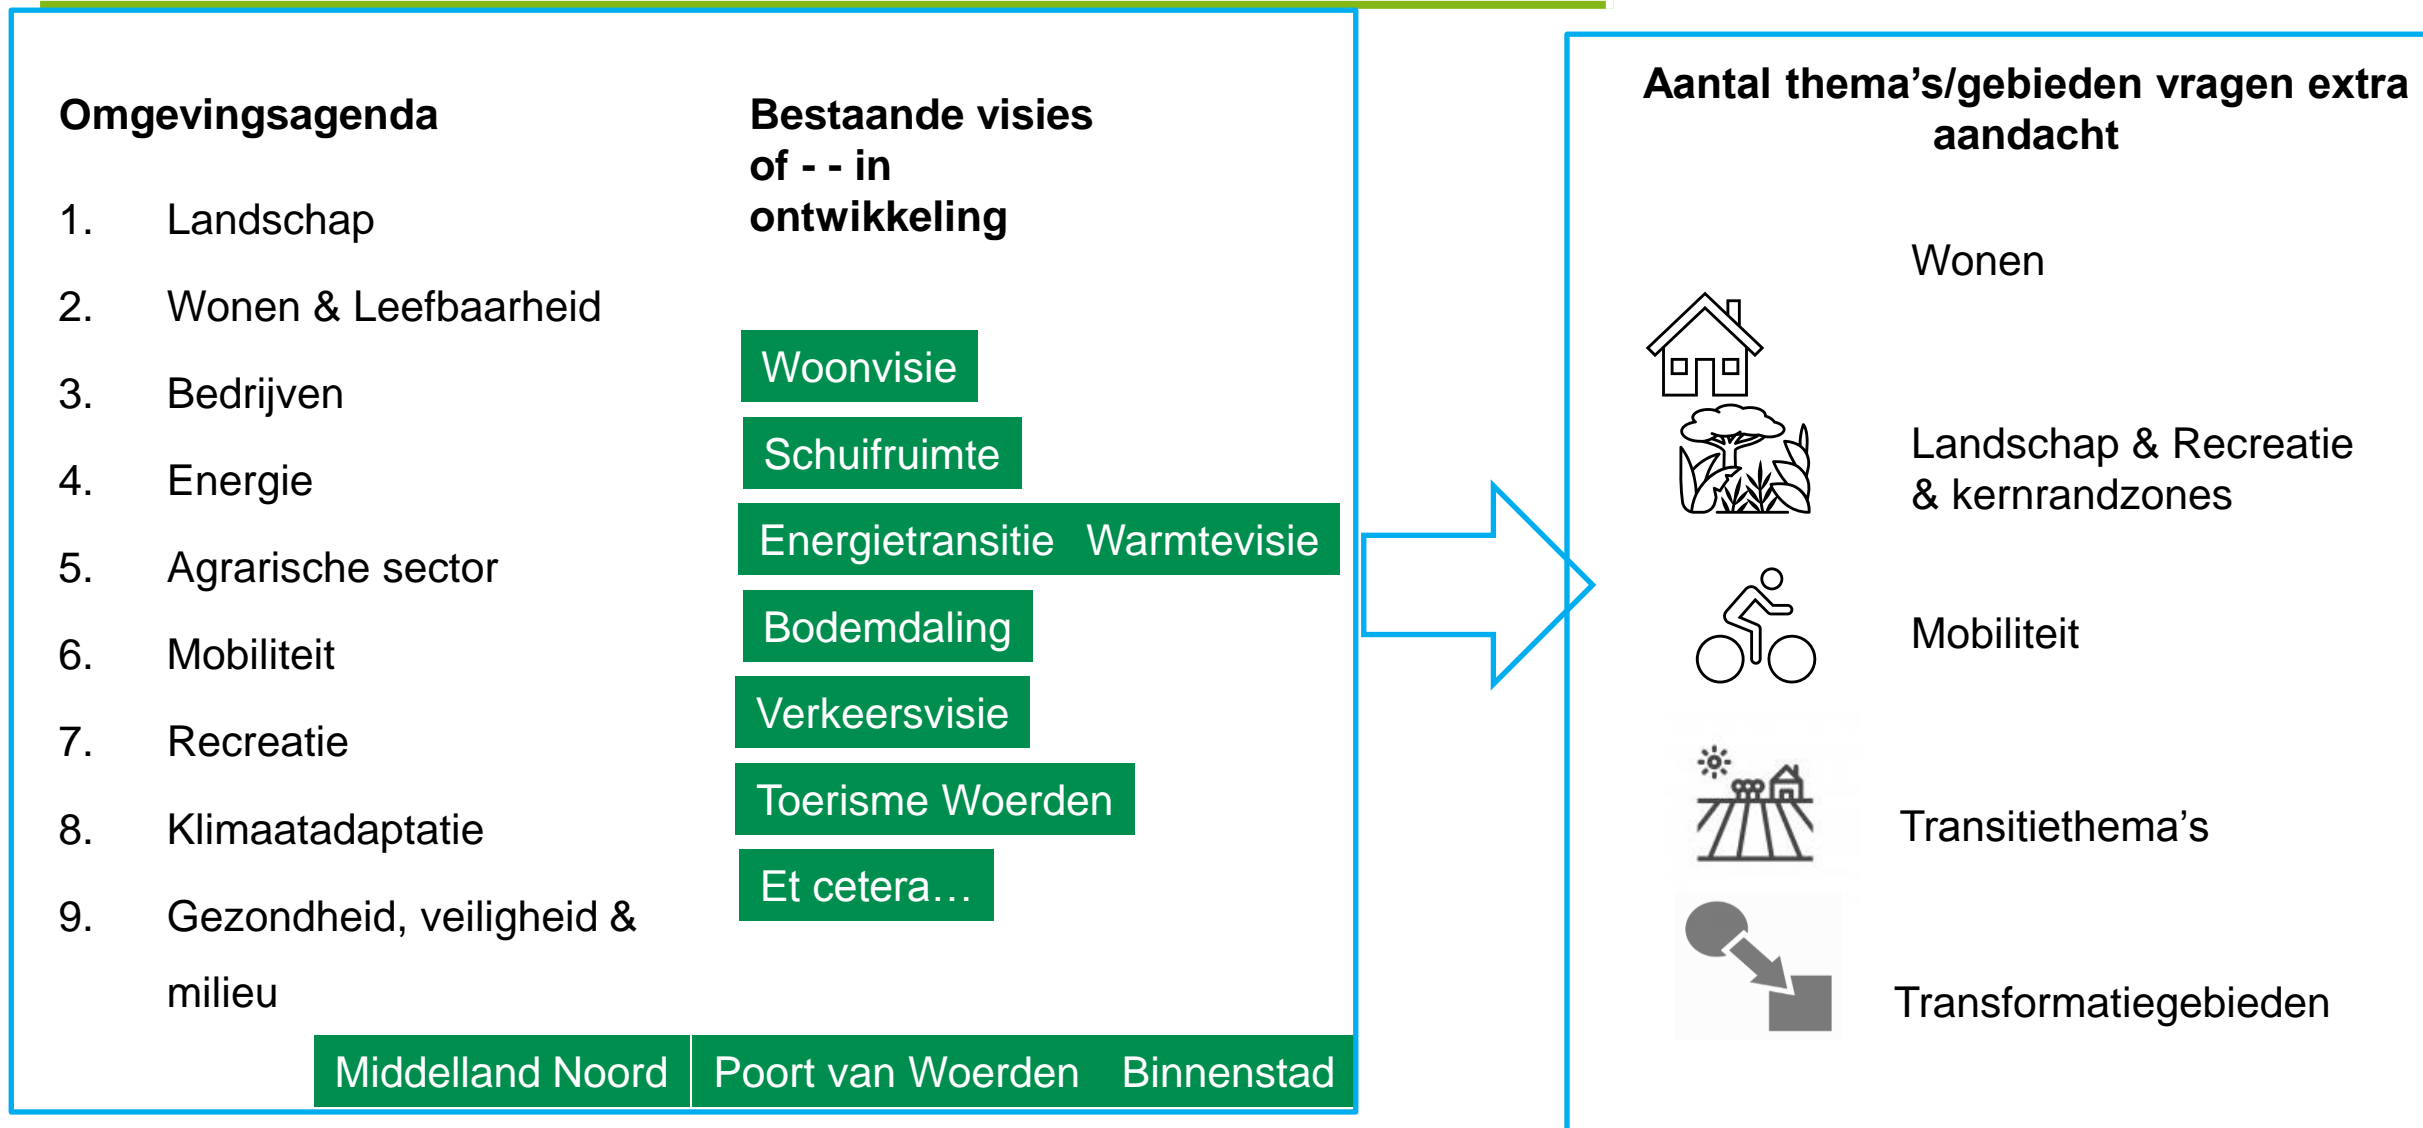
Omgevingsagenda

1. Landschap
2. Wonen & Leefbaarheid
3. Bedrijven
4. Energie
5. Agrarische sector
6. Mobiliteit
7. Recreatie
8. Klimaatadaptatie
9. Gezondheid, veiligheid & milieu

Bestaande visies of - - in ontwikkeling

Woonvisie
Schuifruimte
Energietransitie Warmtevisie
Bodemdaling
Verkeersvisie
Toerisme Woerden
Et cetera…

Middelland Noord
Poort van Woerden
Binnenstad

Aantal thema's/gebieden vragen extra aandacht

Wonen

Landschap & Recreatie & kernrandzones

Mobiliteit

Transitiethema's

Transformatiegebieden